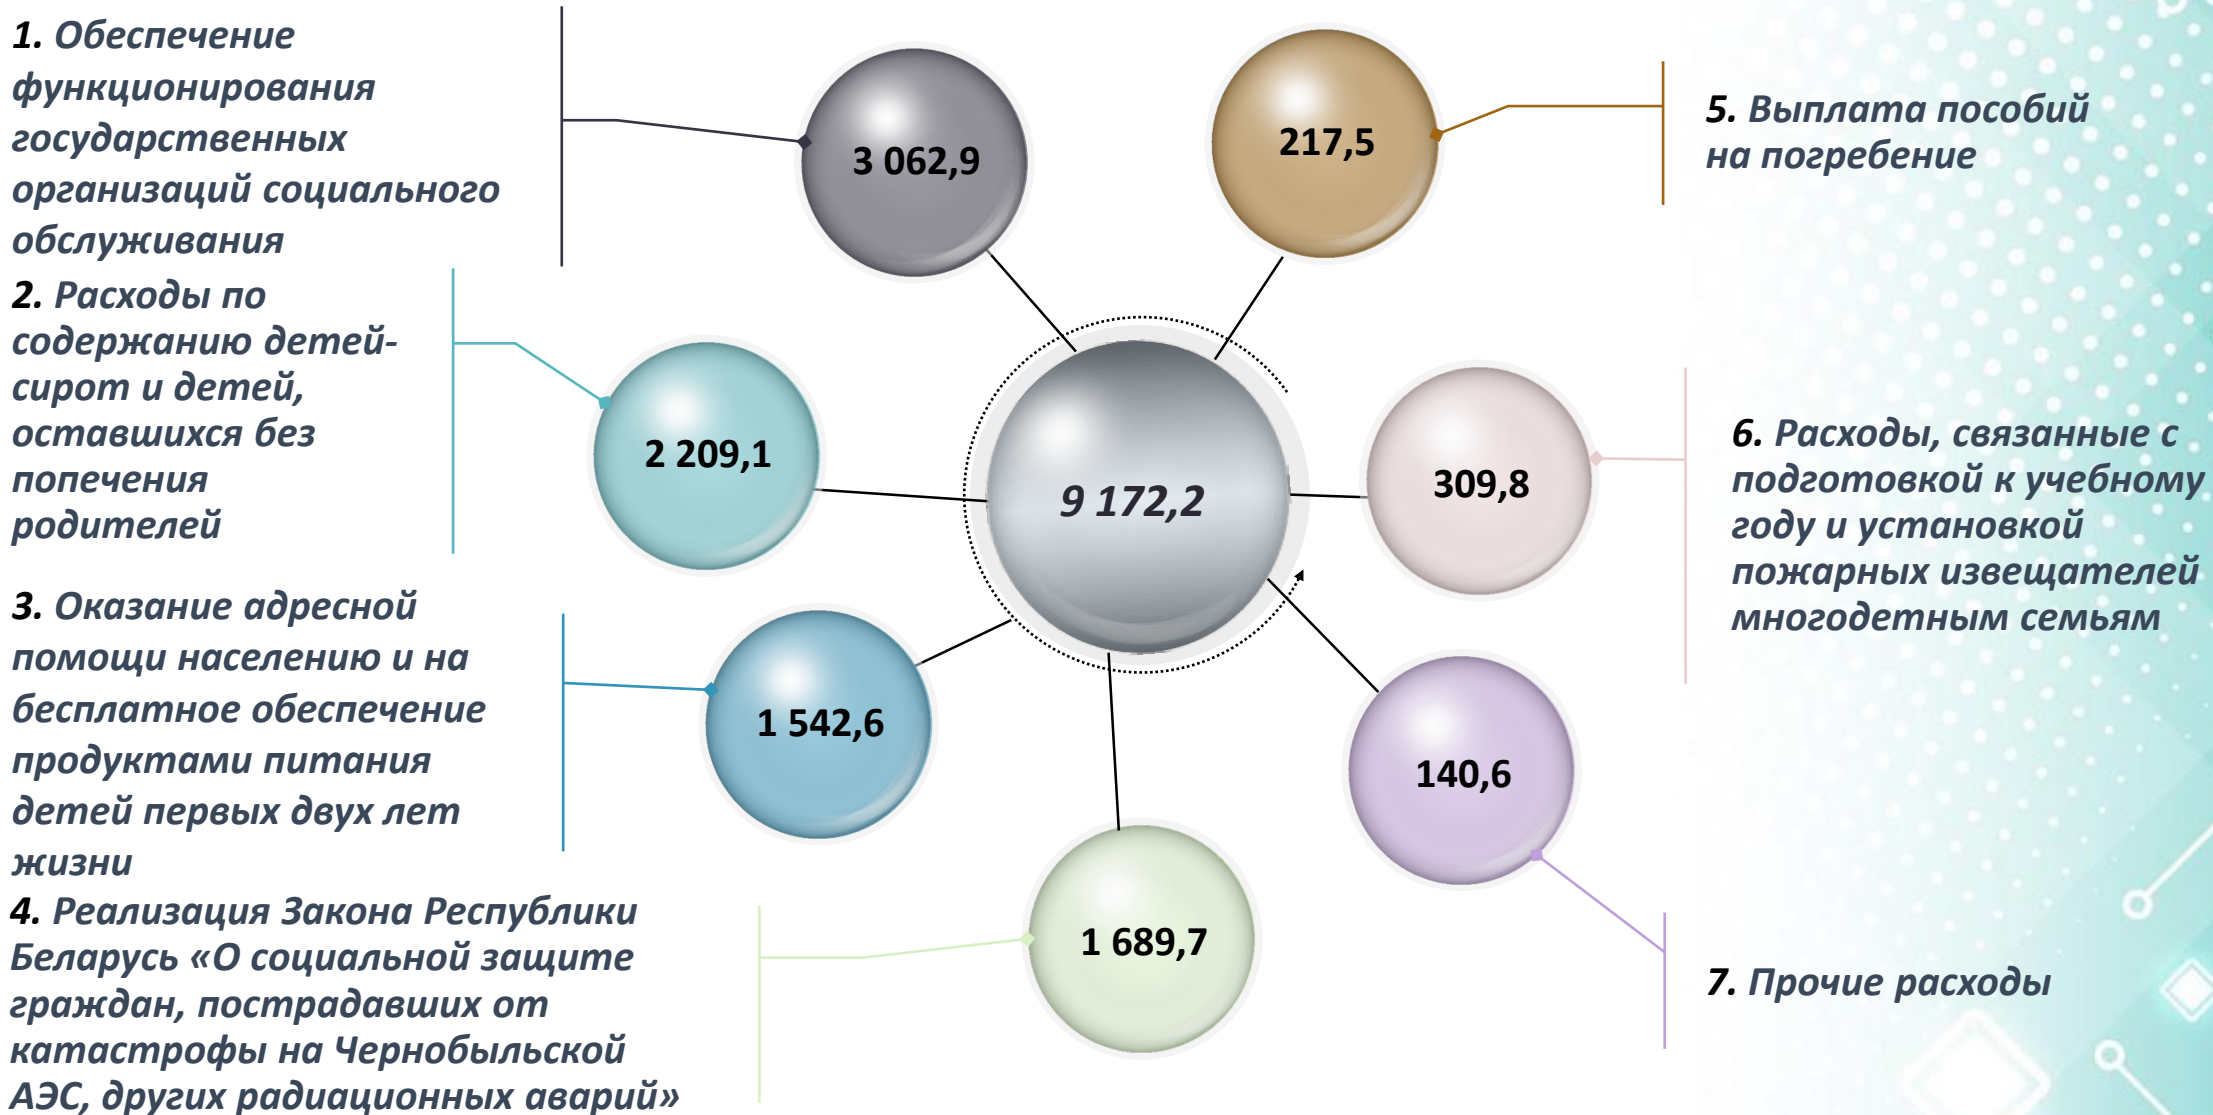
1. Обеспечение функционирования государственных организаций социального обслуживания

3 062,9

217,5

5. Выплата пособий на погребение

2. Расходы по содержанию детей-сирот и детей, оставшихся без попечения родителей

2 209,1

9 172,2

309,8

6. Расходы, связанные с подготовкой к учебному году и установкой пожарных извещателей многодетным семьям

3. Оказание адресной помощи населению и на бесплатное обеспечение продуктами питания детей первых двух лет жизни

1 542,6

140,6

1 689,7

4. Реализация Закона Республики Беларусь «О социальной защите граждан, пострадавших от катастрофы на Чернобыльской АЭС, других радиационных аварий»

7. Прочие расходы